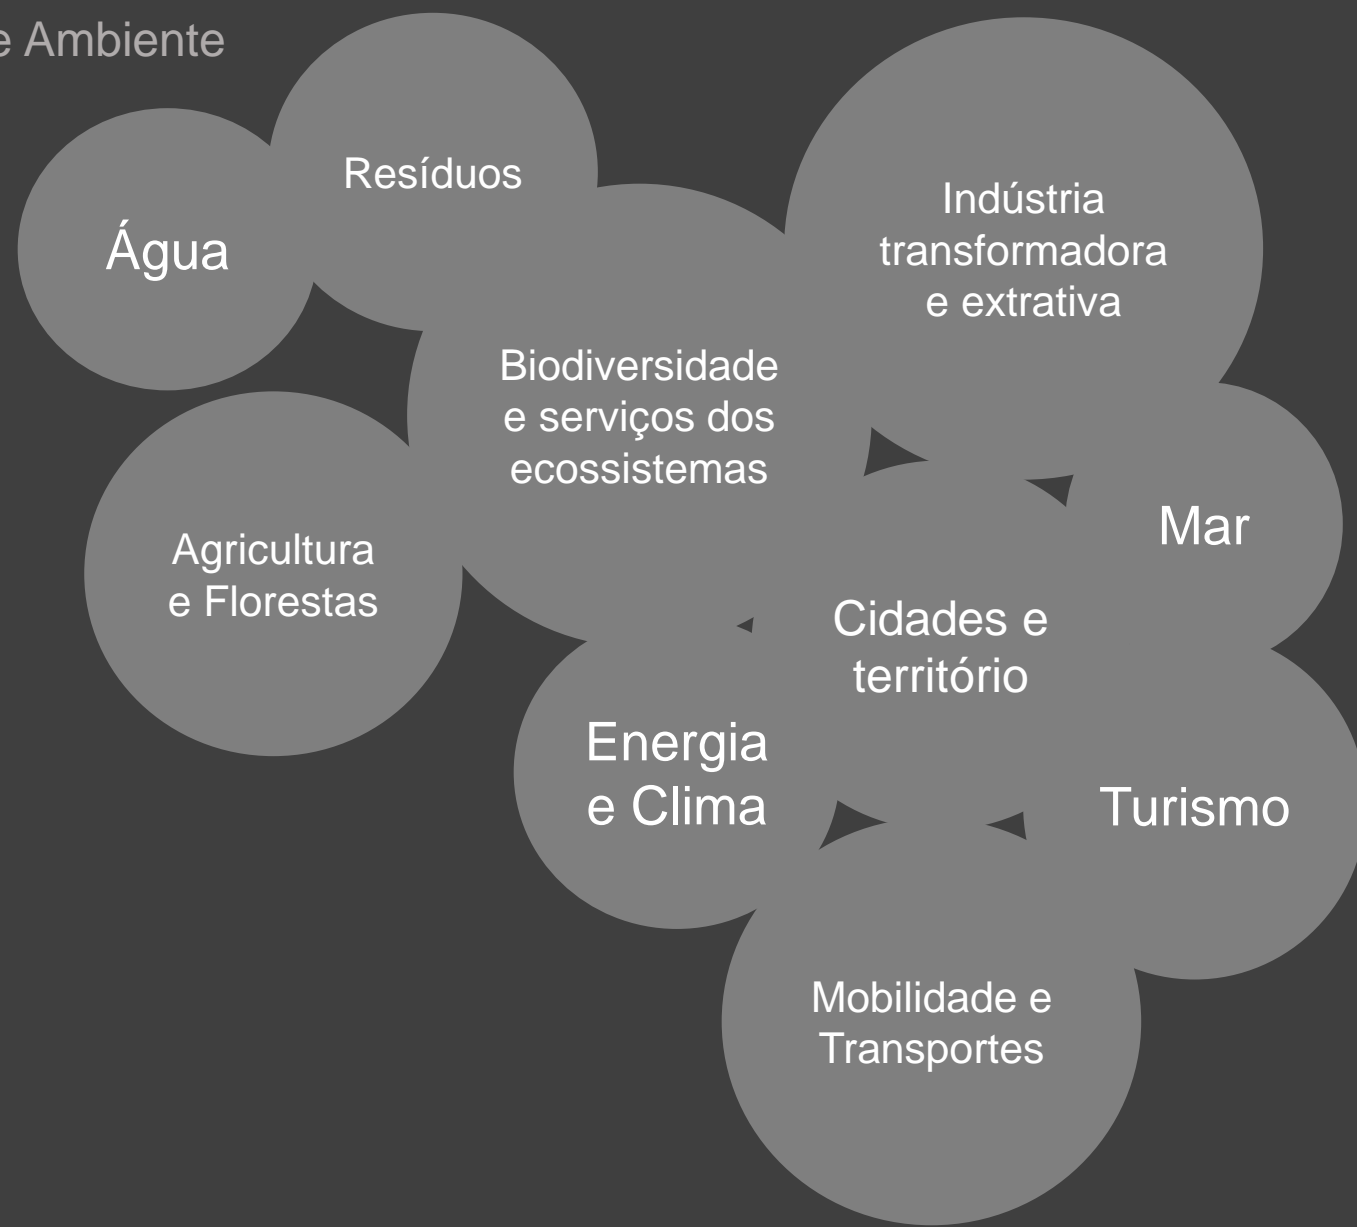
e Ambiente

Resíduos

Água

Indústria transformadora e extrativa

Biodiversidade e serviços dos ecossistemas

Agricultura e Florestas

Mar

Cidades e território

Energia e Clima

Turismo

Mobilidade e Transportes